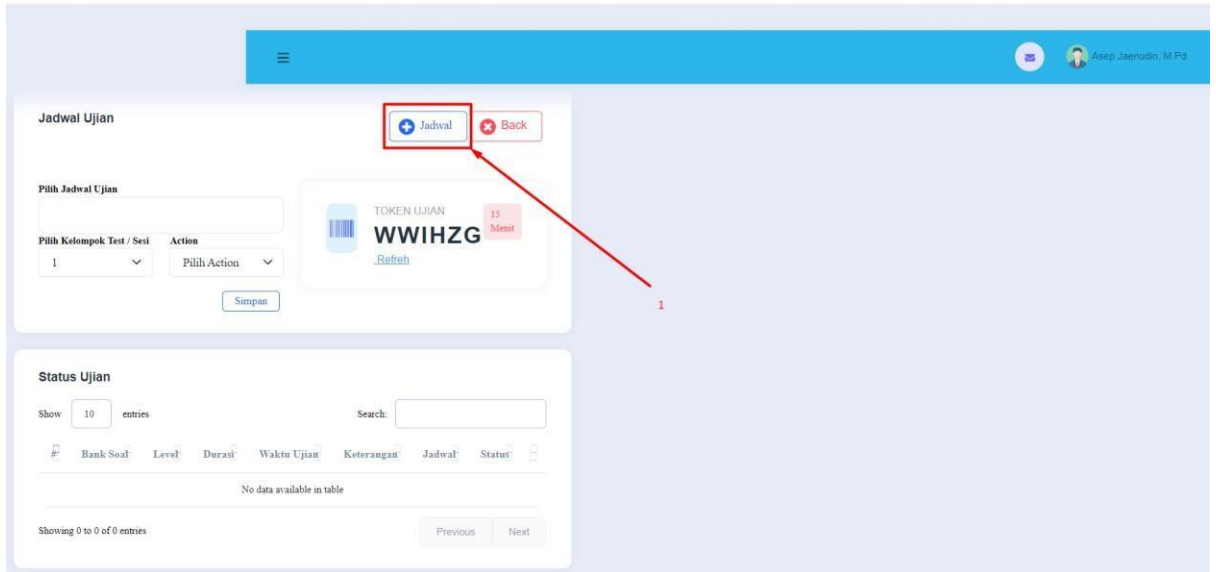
≡

Asep Jaenudin, M.Pd.

Jadwal Ujian

Jadwal

Back

Pilih Jadwal Ujian

Pilih Kelompok Test / Sesi

1

Action

Pilih Action

Simpan

TOKEN UJIAN

WWIHZG

15 Menit

Refreh

1

Status Ujian

Show 10 entries

Search:

| # | Bank Soal | Level | Durasi | Waktu Ujian | Keterangan | Jadwal | Status | |
|---|---|---|---|---|---|---|---|---|
| No data available in table | | | | | | | | |

Showing 0 to 0 of 0 entries

Previous

Next